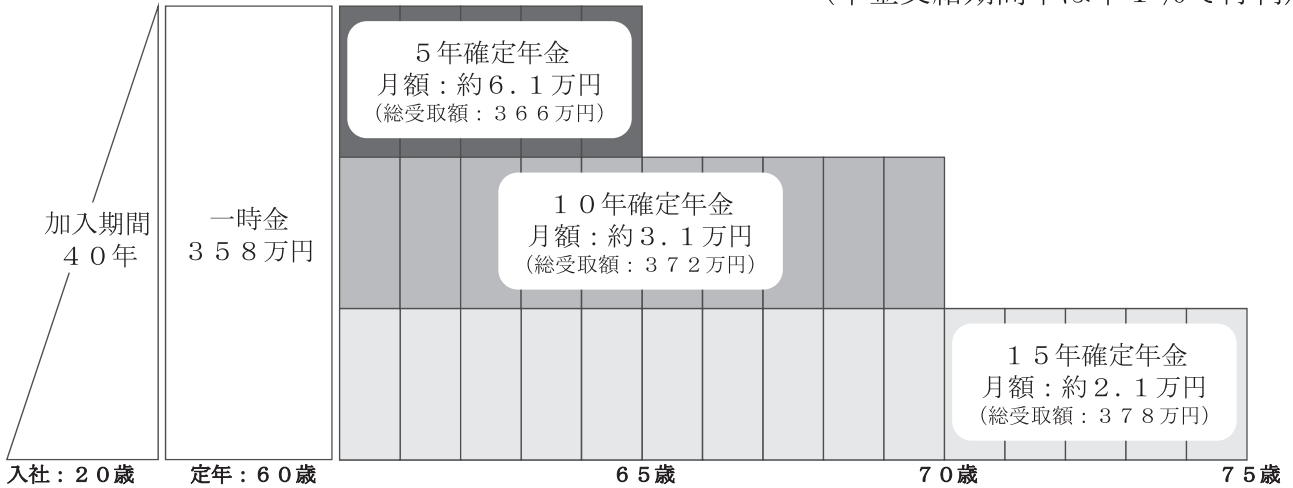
(年金支給期間中は年1%で利回)

加入期間
40年

一時金
358万円

5年確定年金
月額:約6.1万円
(総受取額:366万円)

10年確定年金
月額:約3.1万円
(総受取額:372万円)

15年確定年金
月額:約2.1万円
(総受取額:378万円)

入社:20歳 定年:60歳 65歳 70歳 75歳